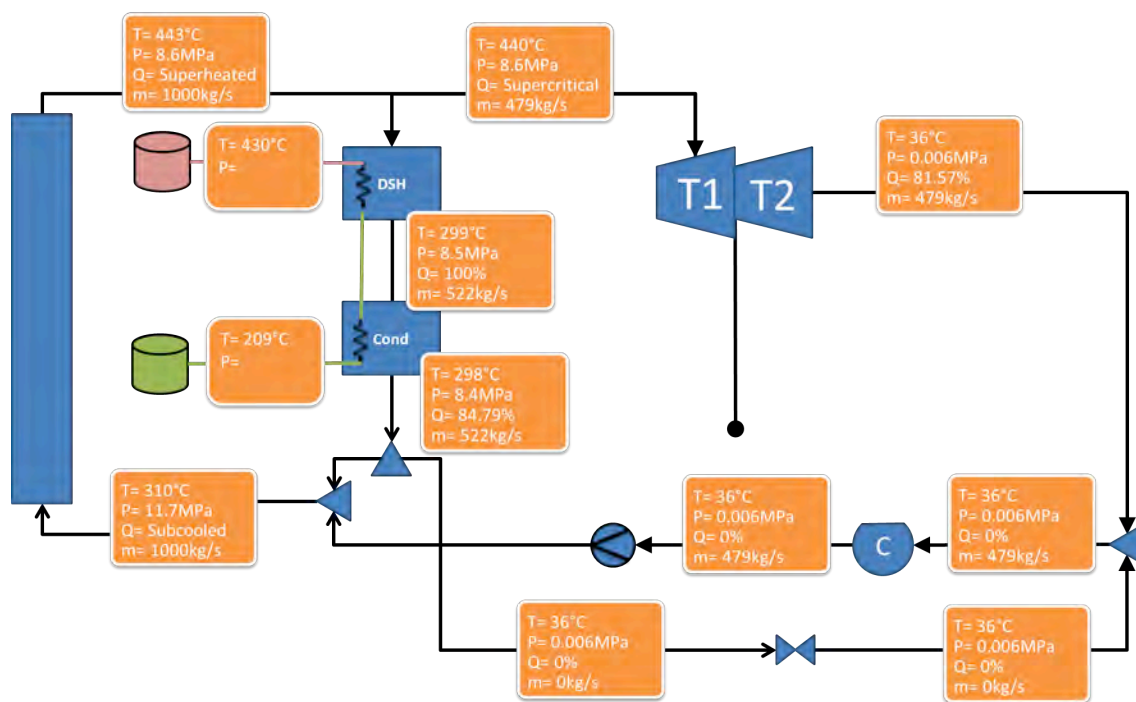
T= 443°C
P= 8.6MPa
Q= Superheated
m= 1000kg/s

T= 440°C
P= 8.6MPa
Q= Supercritical
m= 479kg/s

T= 430°C
P=

DSH

T1

T2

T= 36°C
P= 0.006MPa
Q= 81.57%
m= 479kg/s

T= 299°C
P= 8.5MPa
Q= 100%
m= 522kg/s

T= 209°C
P=

Cond

T= 298°C
P= 8.4MPa
Q= 84.79%
m= 522kg/s

T= 310°C
P= 11.7MPa
Q= Subcooled
m= 1000kg/s

T= 36°C
P= 0,006MPa
Q= 0%
m= 479kg/s

C

T= 36°C
P= 0.006MPa
Q= 0%
m= 479kg/s

T= 36°C
P= 0.006MPa
Q= 0%
m= 0kg/s

T= 36°C
P= 0.006MPa
Q= 0%
m= 0kg/s